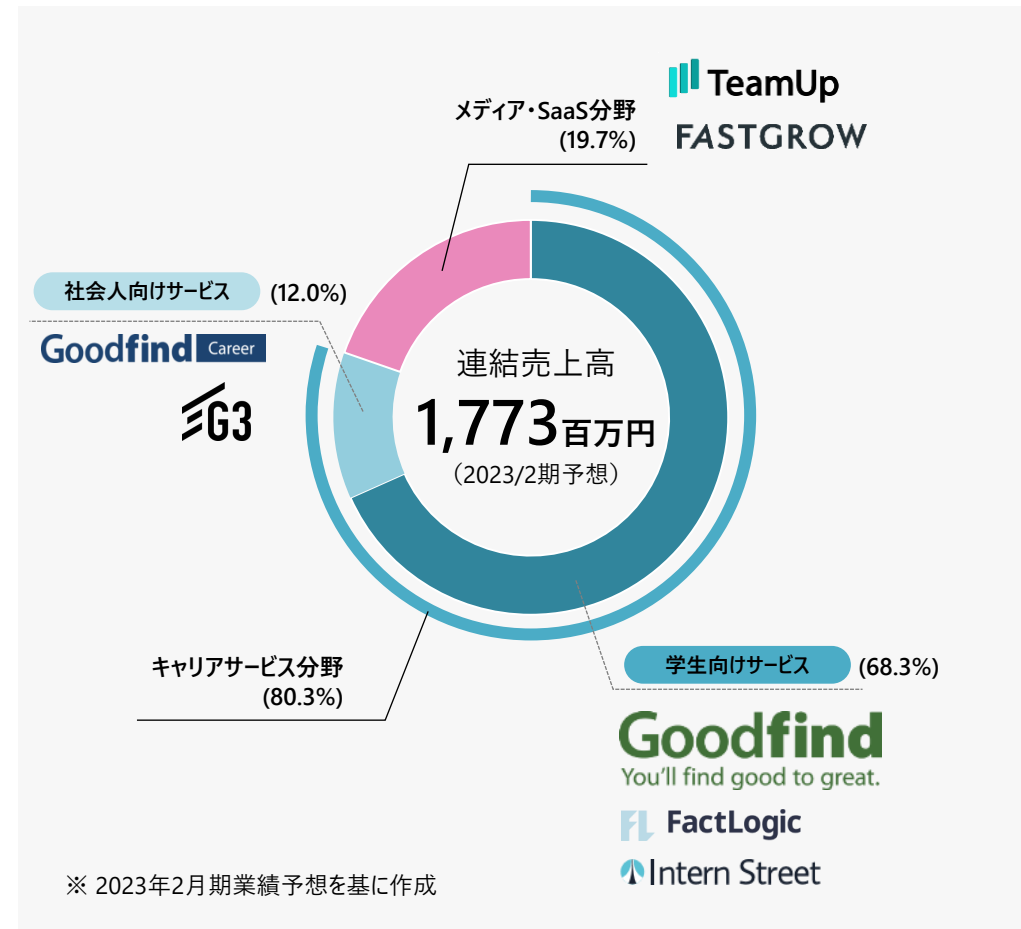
TeamUp
FASTGROW

メディア・SaaS分野
(19.7%)

社会人向けサービス (12.0%)

Goodfind Career

G3

連結売上高
1,773百万円
（2023/2期予想）

キャリアサービス分野
(80.3%)

学生向けサービス (68.3%)

Goodfind
You'll find good to great.

FactLogic

Intern Street

※ 2023年2月期業績予想を基に作成